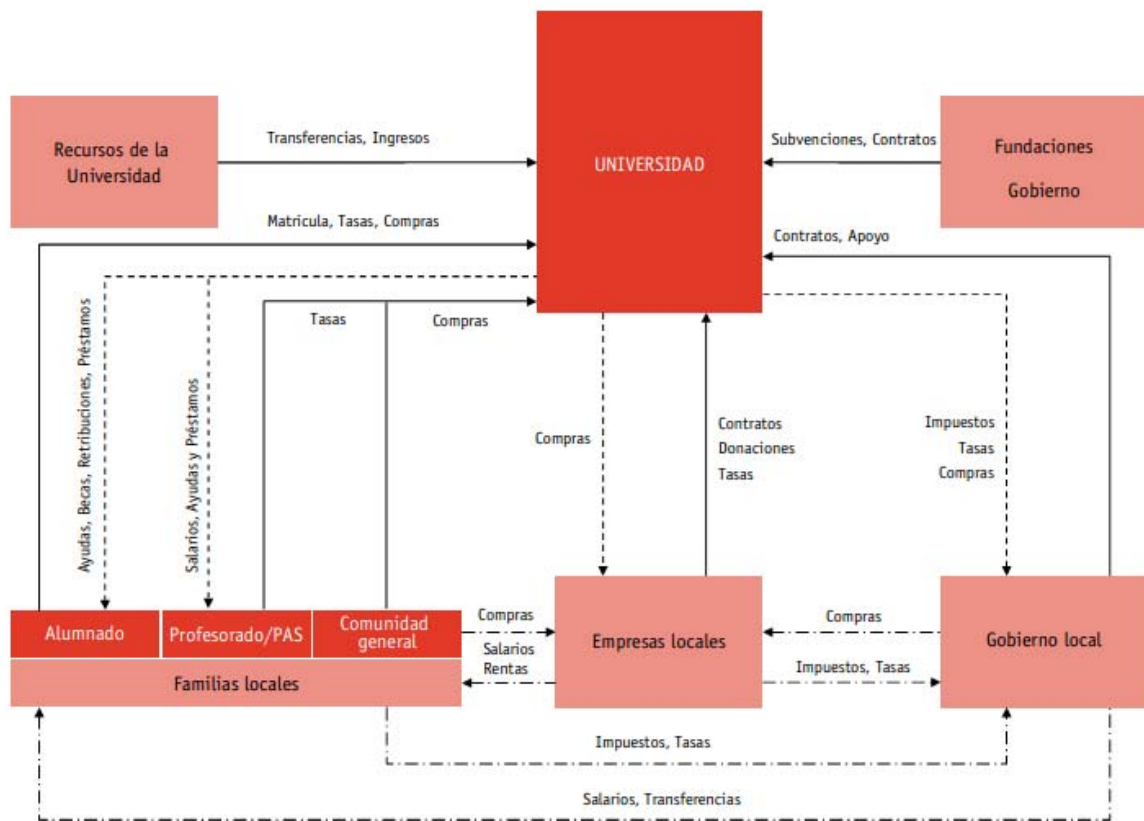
Recursos de la Universidad

Transferencias, Ingresos

UNIVERSIDAD

Subvenciones, Contratos

Fundaciones

Gobierno

Matricula, Tasas, Compras

Contratos, Apoyo

Ayudas, Becas, Retribuciones, Préstamos

Salarios, Ayudas y Préstamos

Tasas

Compras

Compras

Contratos
Donaciones
Tasas

Impuestos
Tasas
Compras

Alumnado

Profesorado/PAS

Comunidad general

Familias locales

Compras

Salarios
Rentas

Empresas locales

Compras

Impuestos, Tasas

Gobierno local

Impuestos, Tasas

Salarios, Transferencias